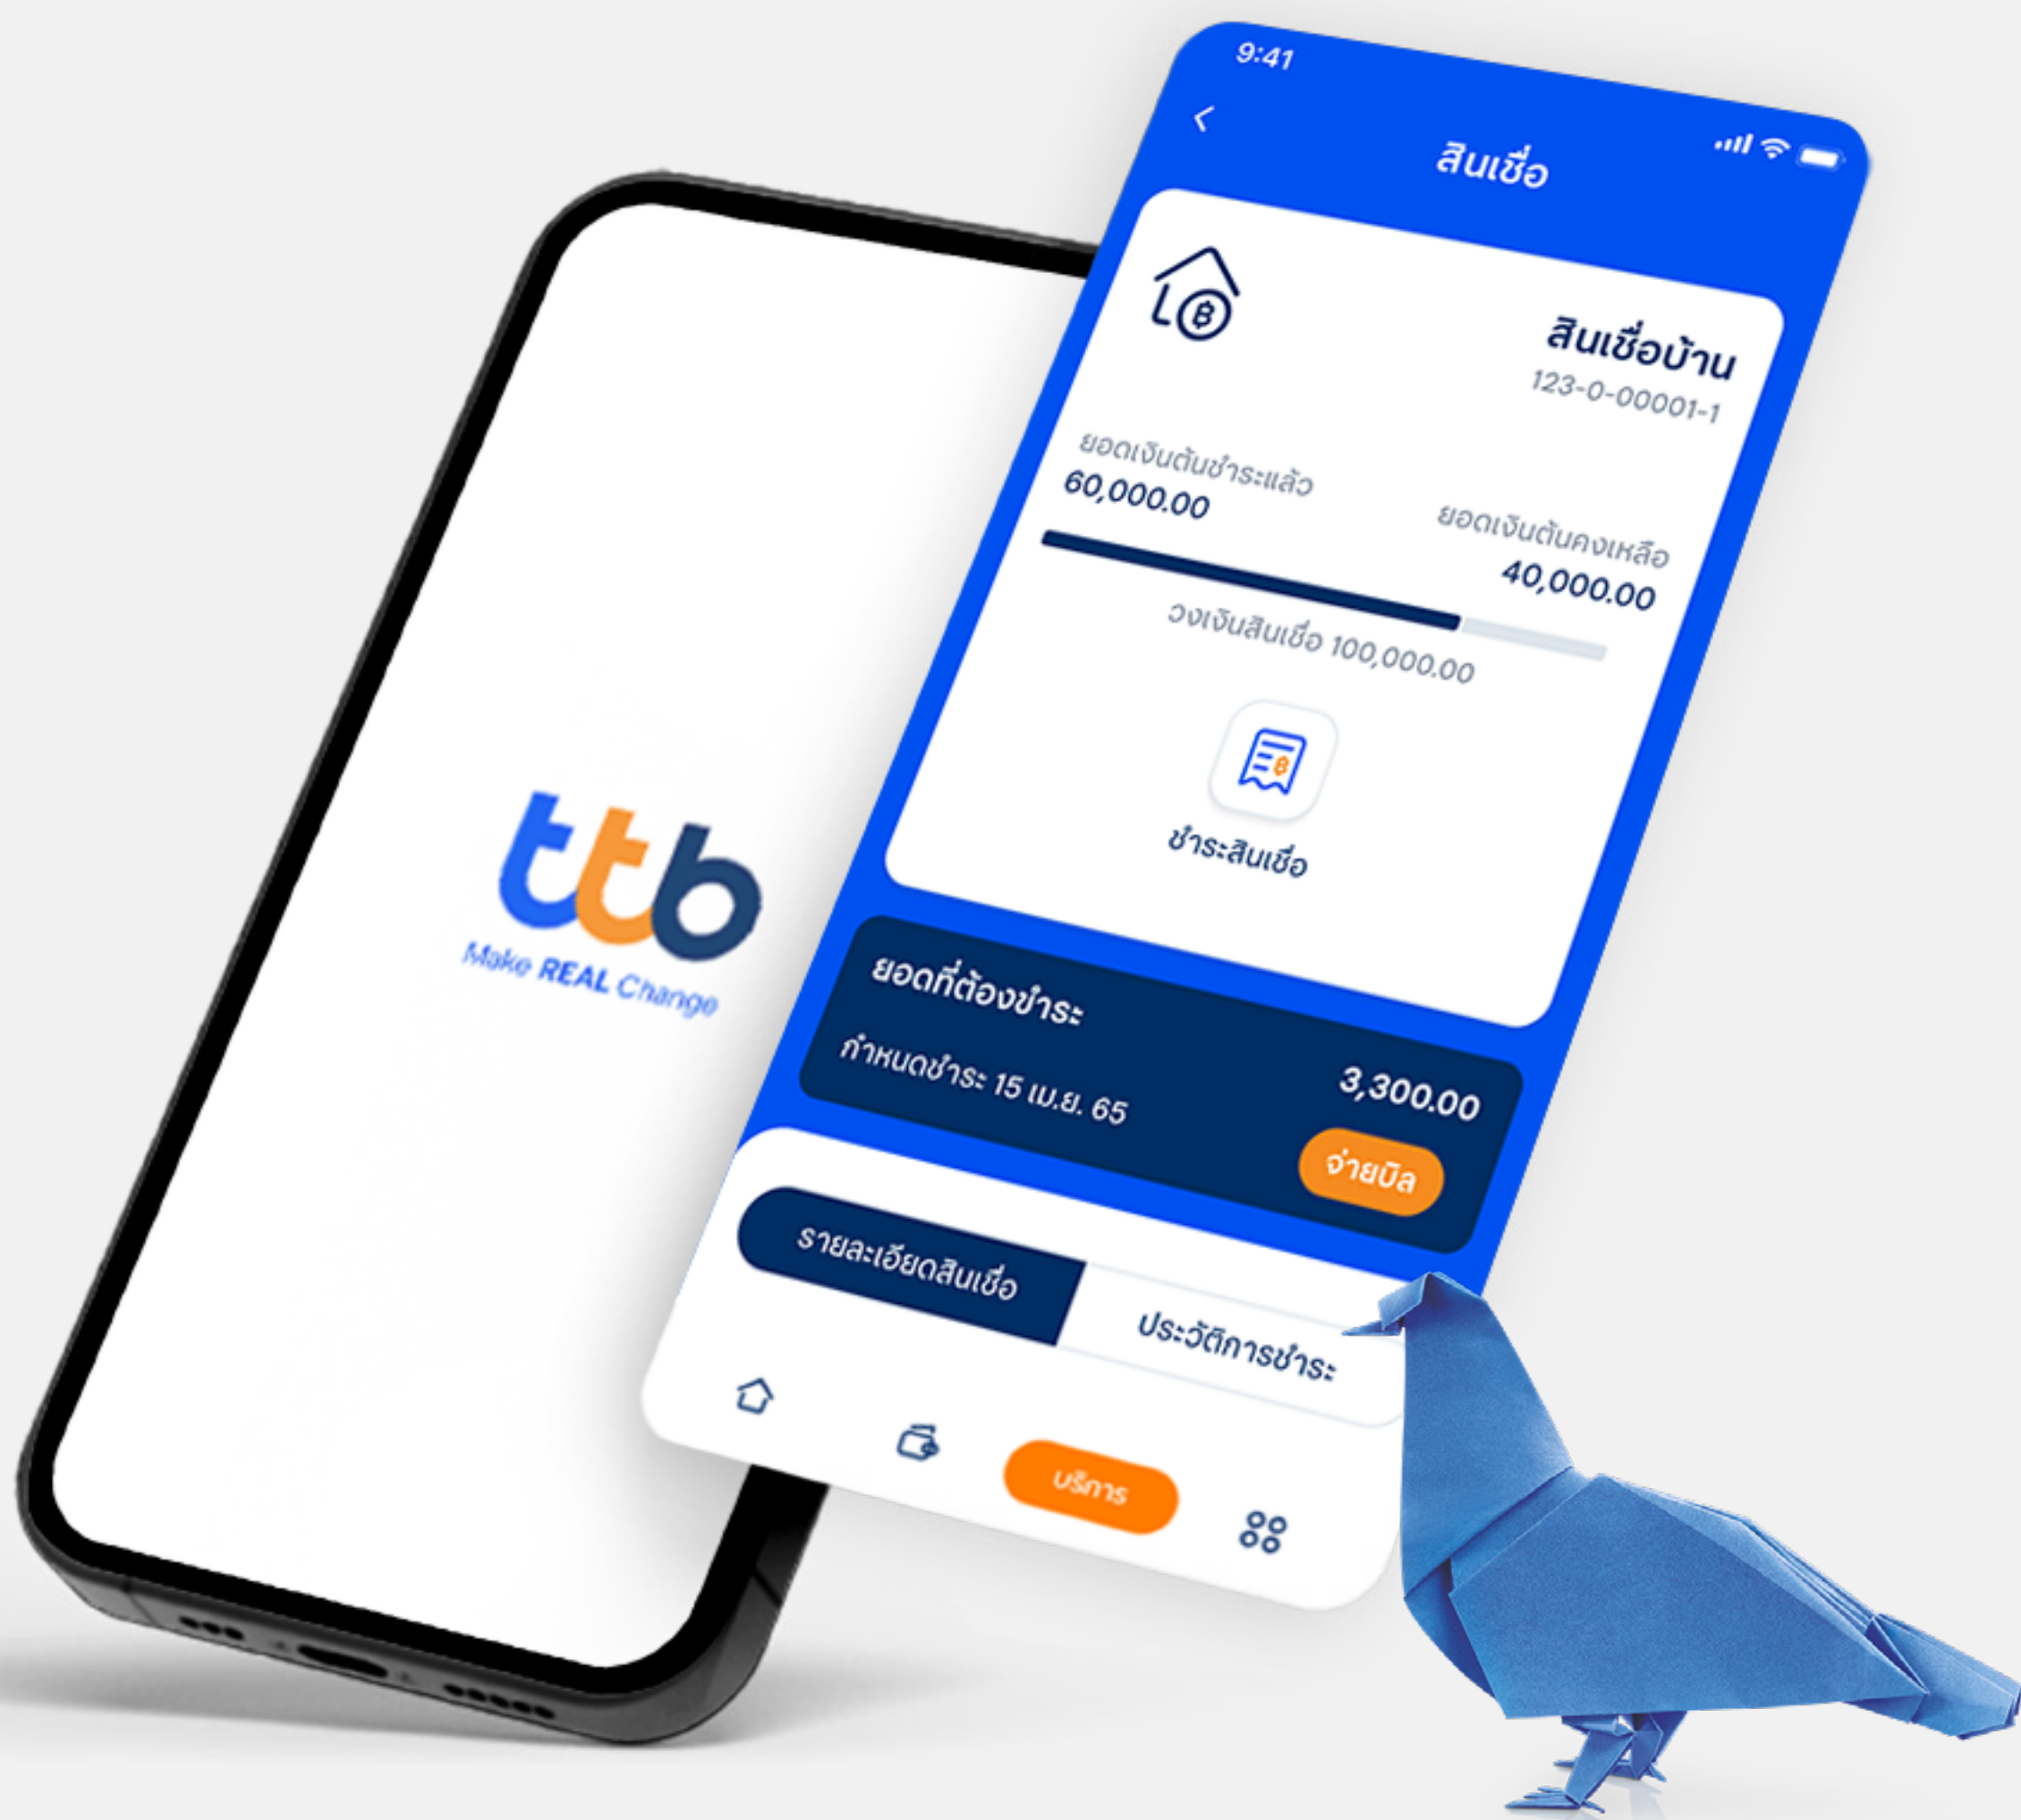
ttb
Make REAL Change

9:41
สินเชื่อ
สินเชื่อบ้าน
123-0-00001-1
ยอดเงินต้นชำระแล้ว
60,000.00
ยอดเงินต้นคงเหลือ
40,000.00
วงเงินสินเชื่อ 100,000.00
ชำระสินเชื่อ
ยอดที่ต้องชำระ
กำหนดชำระ 15 เม.ย. 65
3,300.00
จ่ายบิล
รายละเอียดสินเชื่อ
ประวัติการชำระ
บริการ